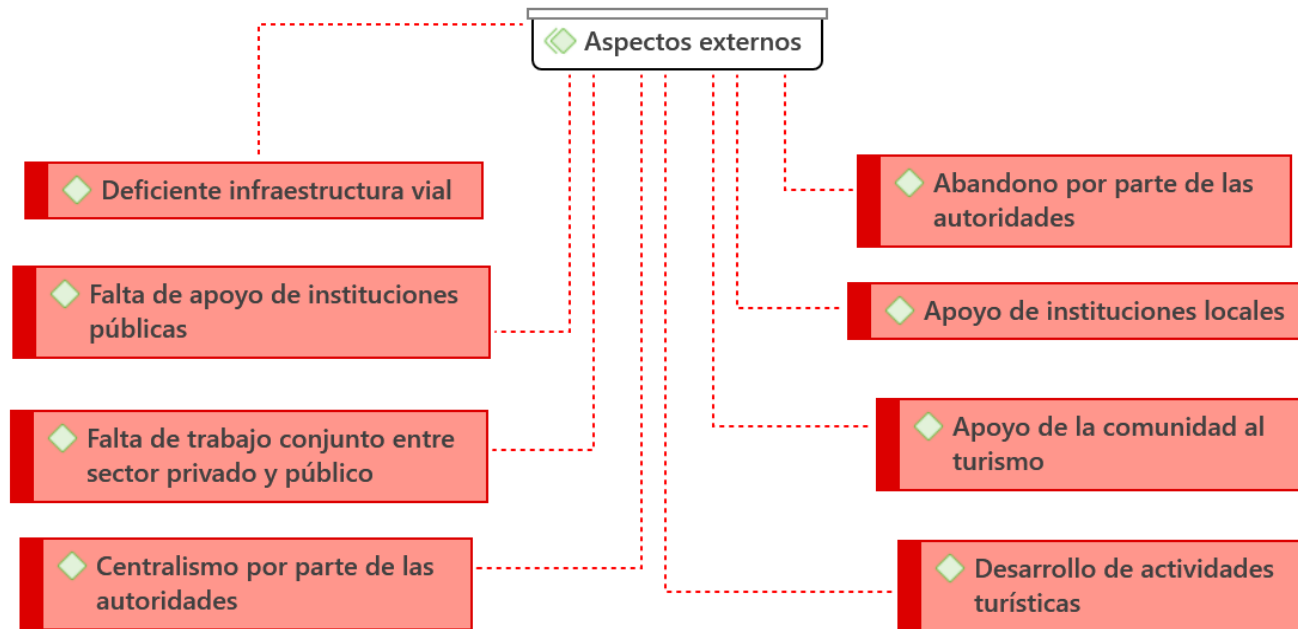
Aspectos externos

Deficiente infraestructura vial

Falta de apoyo de instituciones públicas

Falta de trabajo conjunto entre sector privado y público

Centralismo por parte de las autoridades

Abandono por parte de las autoridades

Apoyo de instituciones locales

Apoyo de la comunidad al turismo

Desarrollo de actividades turísticas